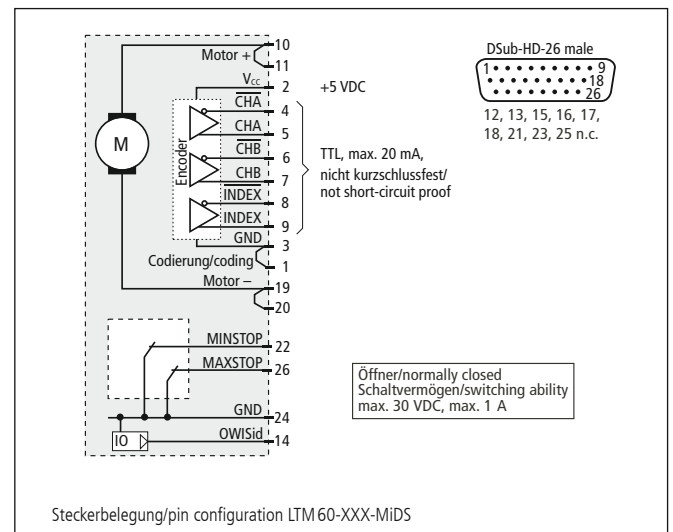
Motor + 10
11
$V_{CC}$ 2 +5 VDC
$\overline{CHA}$ 4
CHA 5
$\overline{CHB}$ 6
CHB 7
$\overline{INDEX}$ 8
INDEX 9
GND 3
Codierung/coding 1
Motor – 19
20
M
Encoder

TTL, max. 20 mA, nicht kurzschlussfest/ not short-circuit proof

DSub-HD-26 male
1 9
18
26
12, 13, 15, 16, 17, 18, 21, 23, 25 n.c.

MINSTOP 22
MAXSTOP 26
GND 24
IO
OWISid 14

Öffner/normally closed
Schaltvermögen/switching ability
max. 30 VDC, max. 1 A

Steckerbelegung/pin configuration LTM 60-XXX-MiDS